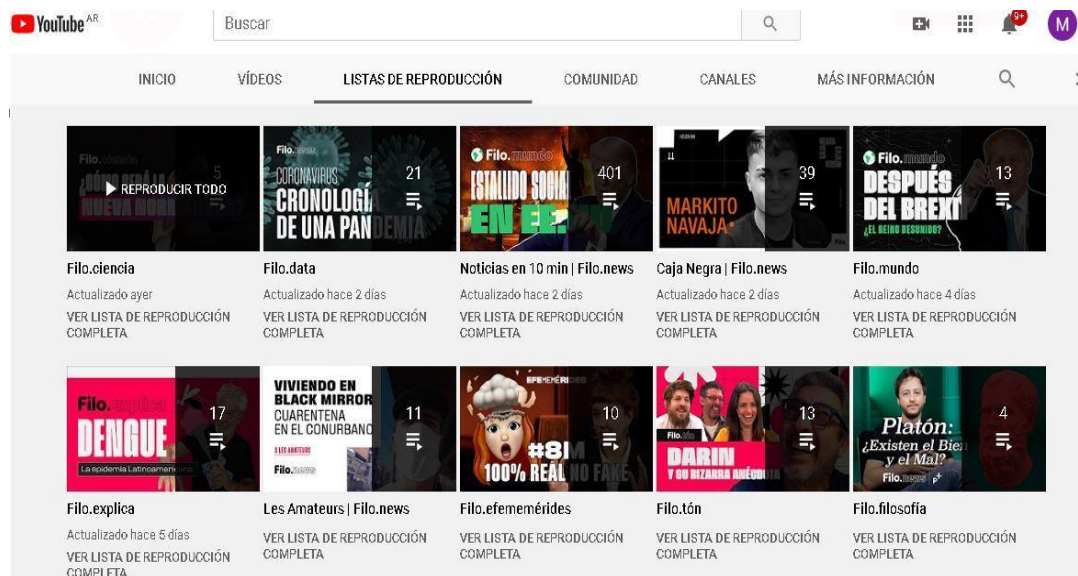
YouTube AR
Buscar
9+
M

INICIO VÍDEOS LISTAS DE REPRODUCCIÓN COMUNIDAD CANALES MÁS INFORMACIÓN

Filo.ciencia
¿CÓMO SERÁ LA NUEVA NORM
5
REPRODUCIR TODO
Filo.ciencia
Actualizado ayer
VER LISTA DE REPRODUCCIÓN COMPLETA

Filo.data
CORONAVIRUS CRONOLOGÍA DE UNA PANDEMIA
21
Filo.data
Actualizado hace 2 días
VER LISTA DE REPRODUCCIÓN COMPLETA

Filo.mundo
ESTALLIDO SOCIAL EN EE.
401
Noticias en 10 min | Filo.news
Actualizado hace 2 días
VER LISTA DE REPRODUCCIÓN COMPLETA

MARKITO NAVAJA
39
Caja Negra | Filo.news
Actualizado hace 2 días
VER LISTA DE REPRODUCCIÓN COMPLETA

Filo.mundo
DESPUÉS DEL BREXIT
¿EL REINO DESUNIDO?
13
Filo.mundo
Actualizado hace 4 días
VER LISTA DE REPRODUCCIÓN COMPLETA

Filo.explica
DENGUE
La epidemia Latinoamericana
17
Filo.explica
Actualizado hace 5 días
VER LISTA DE REPRODUCCIÓN COMPLETA

VIVIENDO EN BLACK MIRROR
CUARENTENA EN EL CONURBANO
LES AMATEURS
Filo.news
11
Les Amateurs | Filo.news
VER LISTA DE REPRODUCCIÓN COMPLETA

EFEMÉRIDES
#8
100% REAL NO FAKE
10
Filo.efememéride
VER LISTA DE REPRODUCCIÓN COMPLETA

Filo.tón
DARIN
Y SU BIZARRA ANÉCDOTA
13
Filo.tón
VER LISTA DE REPRODUCCIÓN COMPLETA

Platón:
¿Existen el Bien y el Mal?
Filo.news
4
Filo.filosofía
VER LISTA DE REPRODUCCIÓN COMPLETA